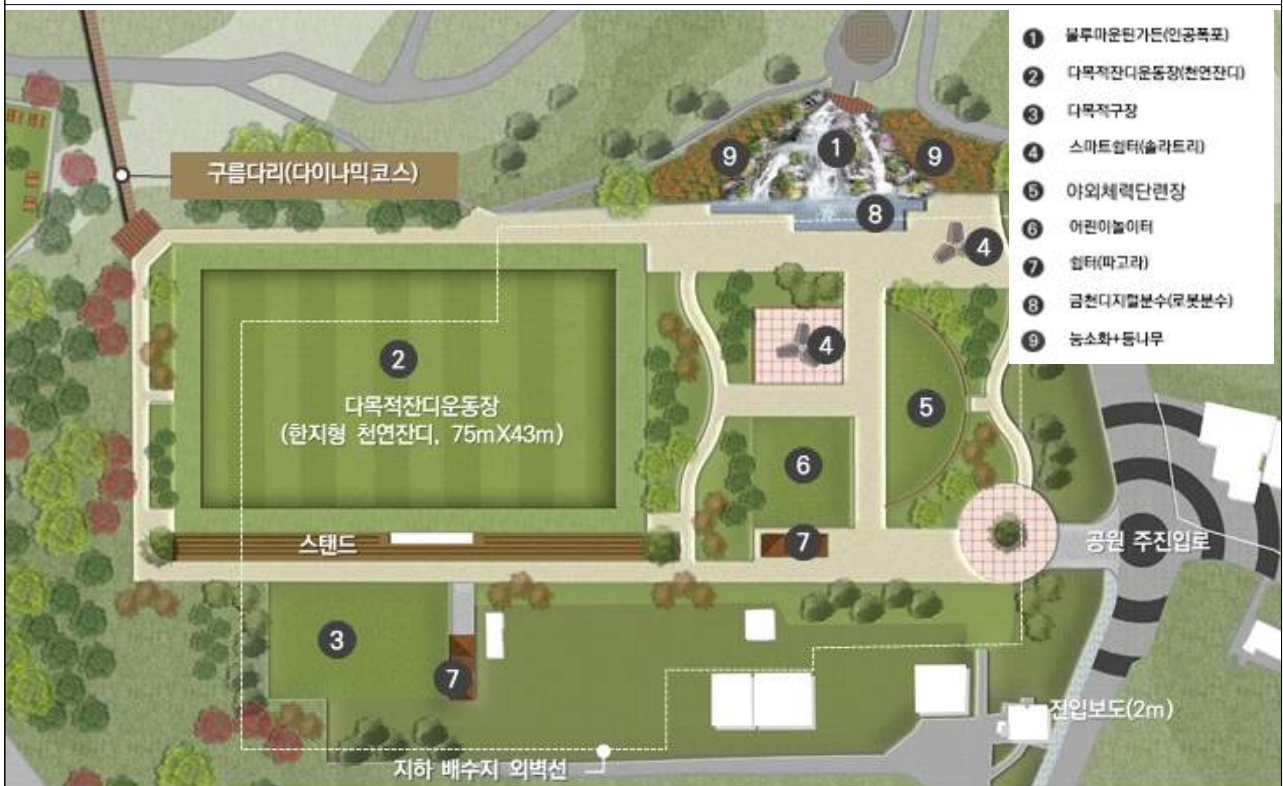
❶ 블루마운틴가든(인공폭포)
❷ 다목적잔디운동장(천연잔디)
❸ 다목적구장
❹ 스마트쉼터(솔라트리)
❺ 야외체력단련장
❻ 어린이놀이터
❼ 쉼터(파고라)
❽ 금천디지털분수(로봇분수)
❾ 능소화+등나무

구름다리(다이나믹코스)

9 1 9

8

4

2
다목적잔디운동장
(한지형 천연잔디, 75mX43m)

4

5

6

스탠드

7

공원 주진입로

3

7

진입보도(2m)

지하 배수지 외벽선